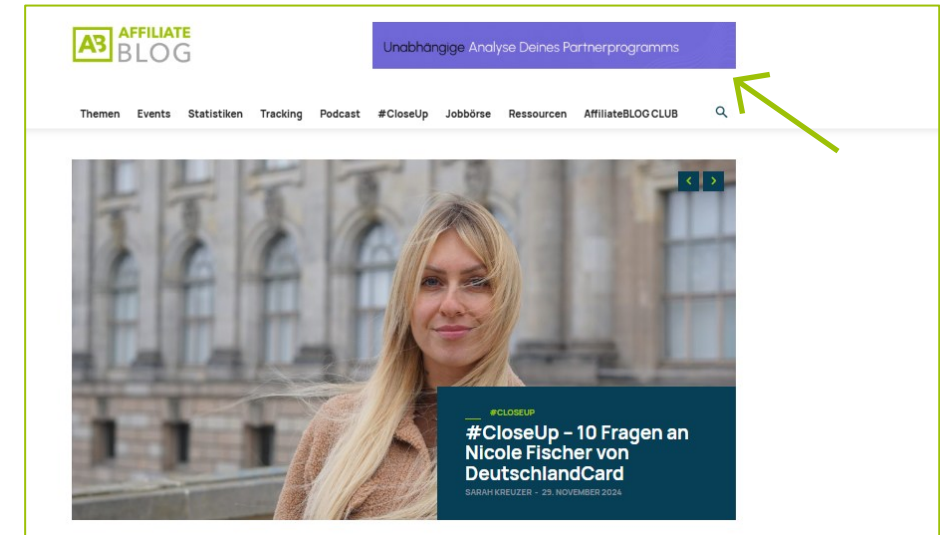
AB AFFILIATE BLOG

Unabhängige Analyse Deines Partnerprogramms

Themen Events Statistiken Tracking Podcast #CloseUp Jobbörse Ressourcen AffiliateBLOG CLUB

#CLOSEUP

#CloseUp – 10 Fragen an Nicole Fischer von DeutschlandCard

SARAH KREUZER - 29. NOVEMBER 2024